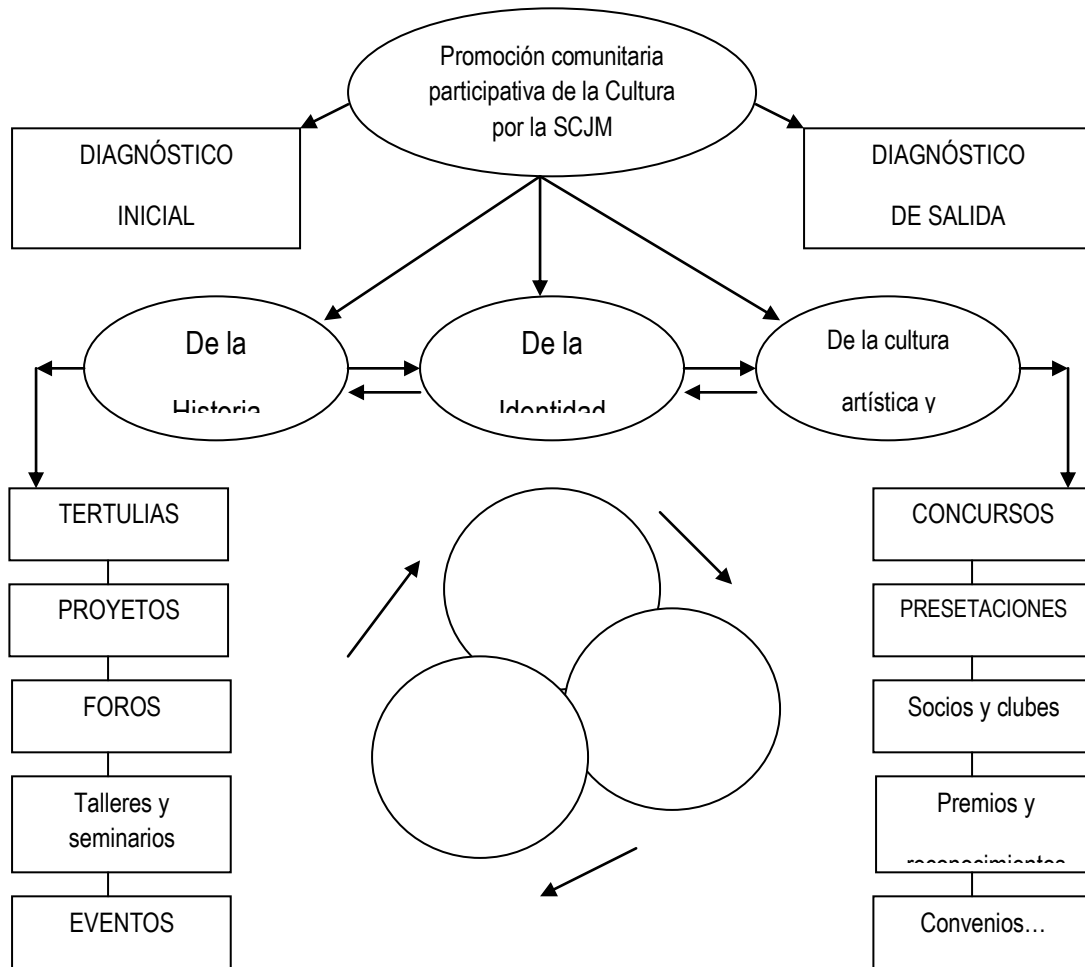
Promoción comunitaria participativa de la Cultura por la SCJM

DIAGNÓSTICO INICIAL

DIAGNÓSTICO DE SALIDA

De la Historia

De la Identidad

De la cultura artística y

TERTULIAS

PROYETOS

FOROS

Talleres y seminarios

EVENTOS

CONCURSOS

PRESETACIONES

Socios y clubes

Premios y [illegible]

Convenios…